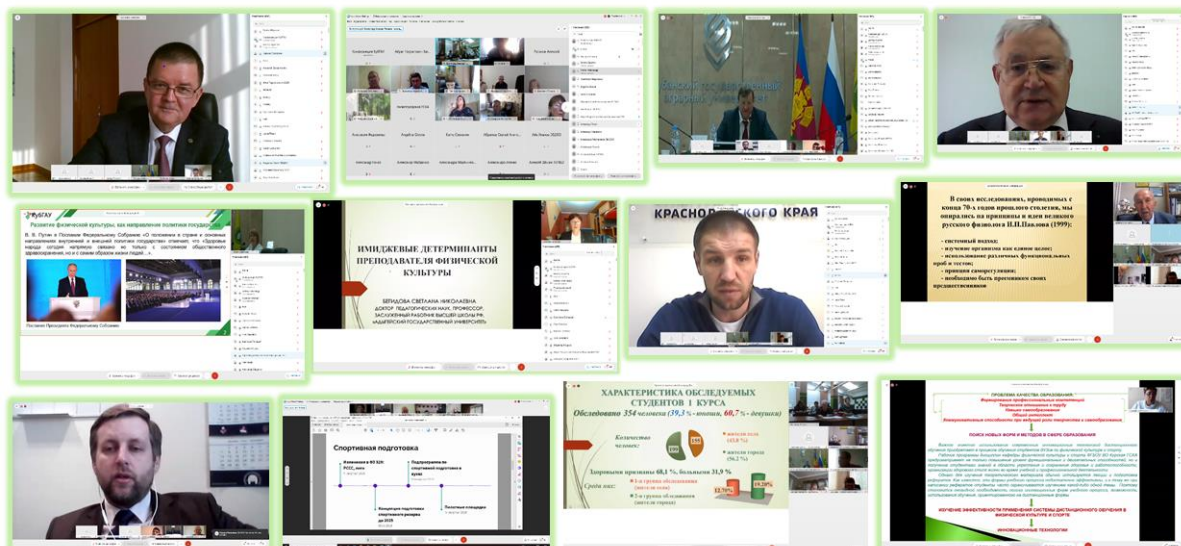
КубГАУ

Развитие физической культуры, как направление политики государства

Послание Президента Федеральному Собранию

ИМИДЖЕВЫЕ ДЕТЕРМИНАНТЫ ПРЕПОДАВАТЕЛЯ ФИЗИЧЕСКОЙ КУЛЬТУРЫ

БЕЛЯДОВА СВЕТЛАНА НИКОЛАЕВНА
ДОКТОР ПЕДАГОГИЧЕСКИХ НАУК, ПРОФЕССОР,
ЗАСЛУЖЕННЫЙ РАБОТНИК ВЫСШЕЙ ШКОЛЫ РФ
«АДЫГЕЙСКИЙ ГОСУДАРСТВЕННЫЙ УНИВЕРСИТЕТ»

КРАСНОД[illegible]СКОГО КРАЯ

В своих исследованиях, проводимых с конца 70-х годов прошлого столетия, мы опирались на принципы и идеи великого русского физиолога И.П.Павлова (1999):
- системный подход;
- изучение организма как единое целое;
- использование различных функциональных проб и тестов;
- принцип саморегуляции;
- необходимо быть преемником своих предшественников

Спортивная подготовка

ХАРАКТЕРИСТИКА ОБСЛЕДУЕМЫХ СТУДЕНТОВ 1 КУРСА
Обследовано 354 человека (39,3 % - юноши, 60,7 % - девушки)

Количество человек:
жители села (43,8 %)
жители города (56,2 %)

Здоровыми признаны 68,1 %, больными 31,9 %

Среди них:
6 в группе обследованных (жители села)
2 в группе обследованных (жители города)

12,7%
19,2%

ПОИСК НОВЫХ ФОРМ И МЕТОДОВ В СФЕРЕ ОБРАЗОВАНИЯ

ИЗУЧЕНИЕ ЭФФЕКТИВНОСТИ ПРИМЕНЕНИЯ СИСТЕМЫ ДИСТАНЦИОННОГО ОБУЧЕНИЯ В ФИЗИЧЕСКОЙ КУЛЬТУРЕ И СПОРТЕ

ИННОВАЦИОННЫЕ ТЕХНОЛОГИИ